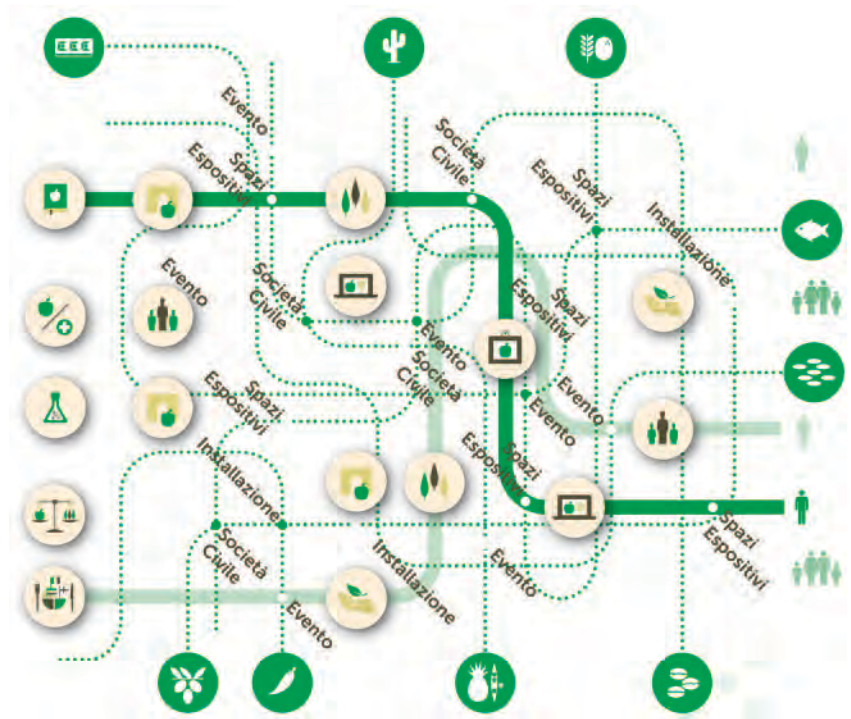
Evento

Spazi Espositivi

Società Civile

Spazi Espositivi

Installazione

Evento

Società Civile

Evento

Società Civile

Spazi Espositivi

Spazi Espositivi

Evento

Evento

Spazi Espositivi

Installazione

Società Civile

Installazione

Evento

Spazi Espositivi

Società Civile

Evento